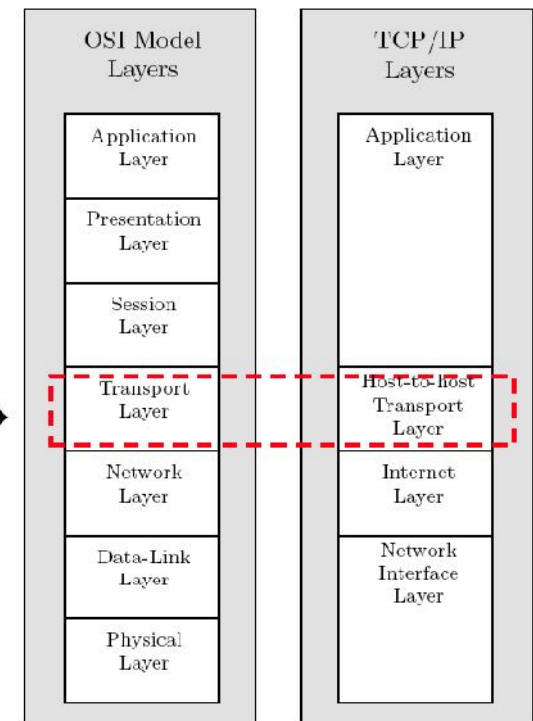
OSI Model Layers

Application Layer

Presentation Layer

Session Layer

Transport Layer

Network Layer

Data-Link Layer

Physical Layer

TCP/IP Layers

Application Layer

Host-to-host Transport Layer

Internet Layer

Network Interface Layer